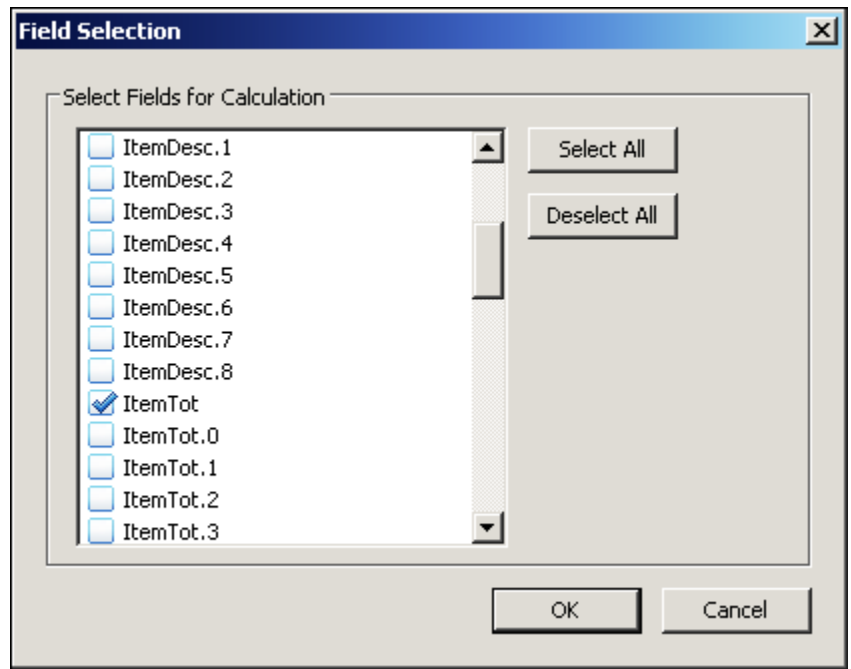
Field Selection

Select Fields for Calculation

ItemDesc.1
ItemDesc.2
ItemDesc.3
ItemDesc.4
ItemDesc.5
ItemDesc.6
ItemDesc.7
ItemDesc.8
ItemTot
ItemTot.0
ItemTot.1
ItemTot.2
ItemTot.3

Select All

Deselect All

OK

Cancel